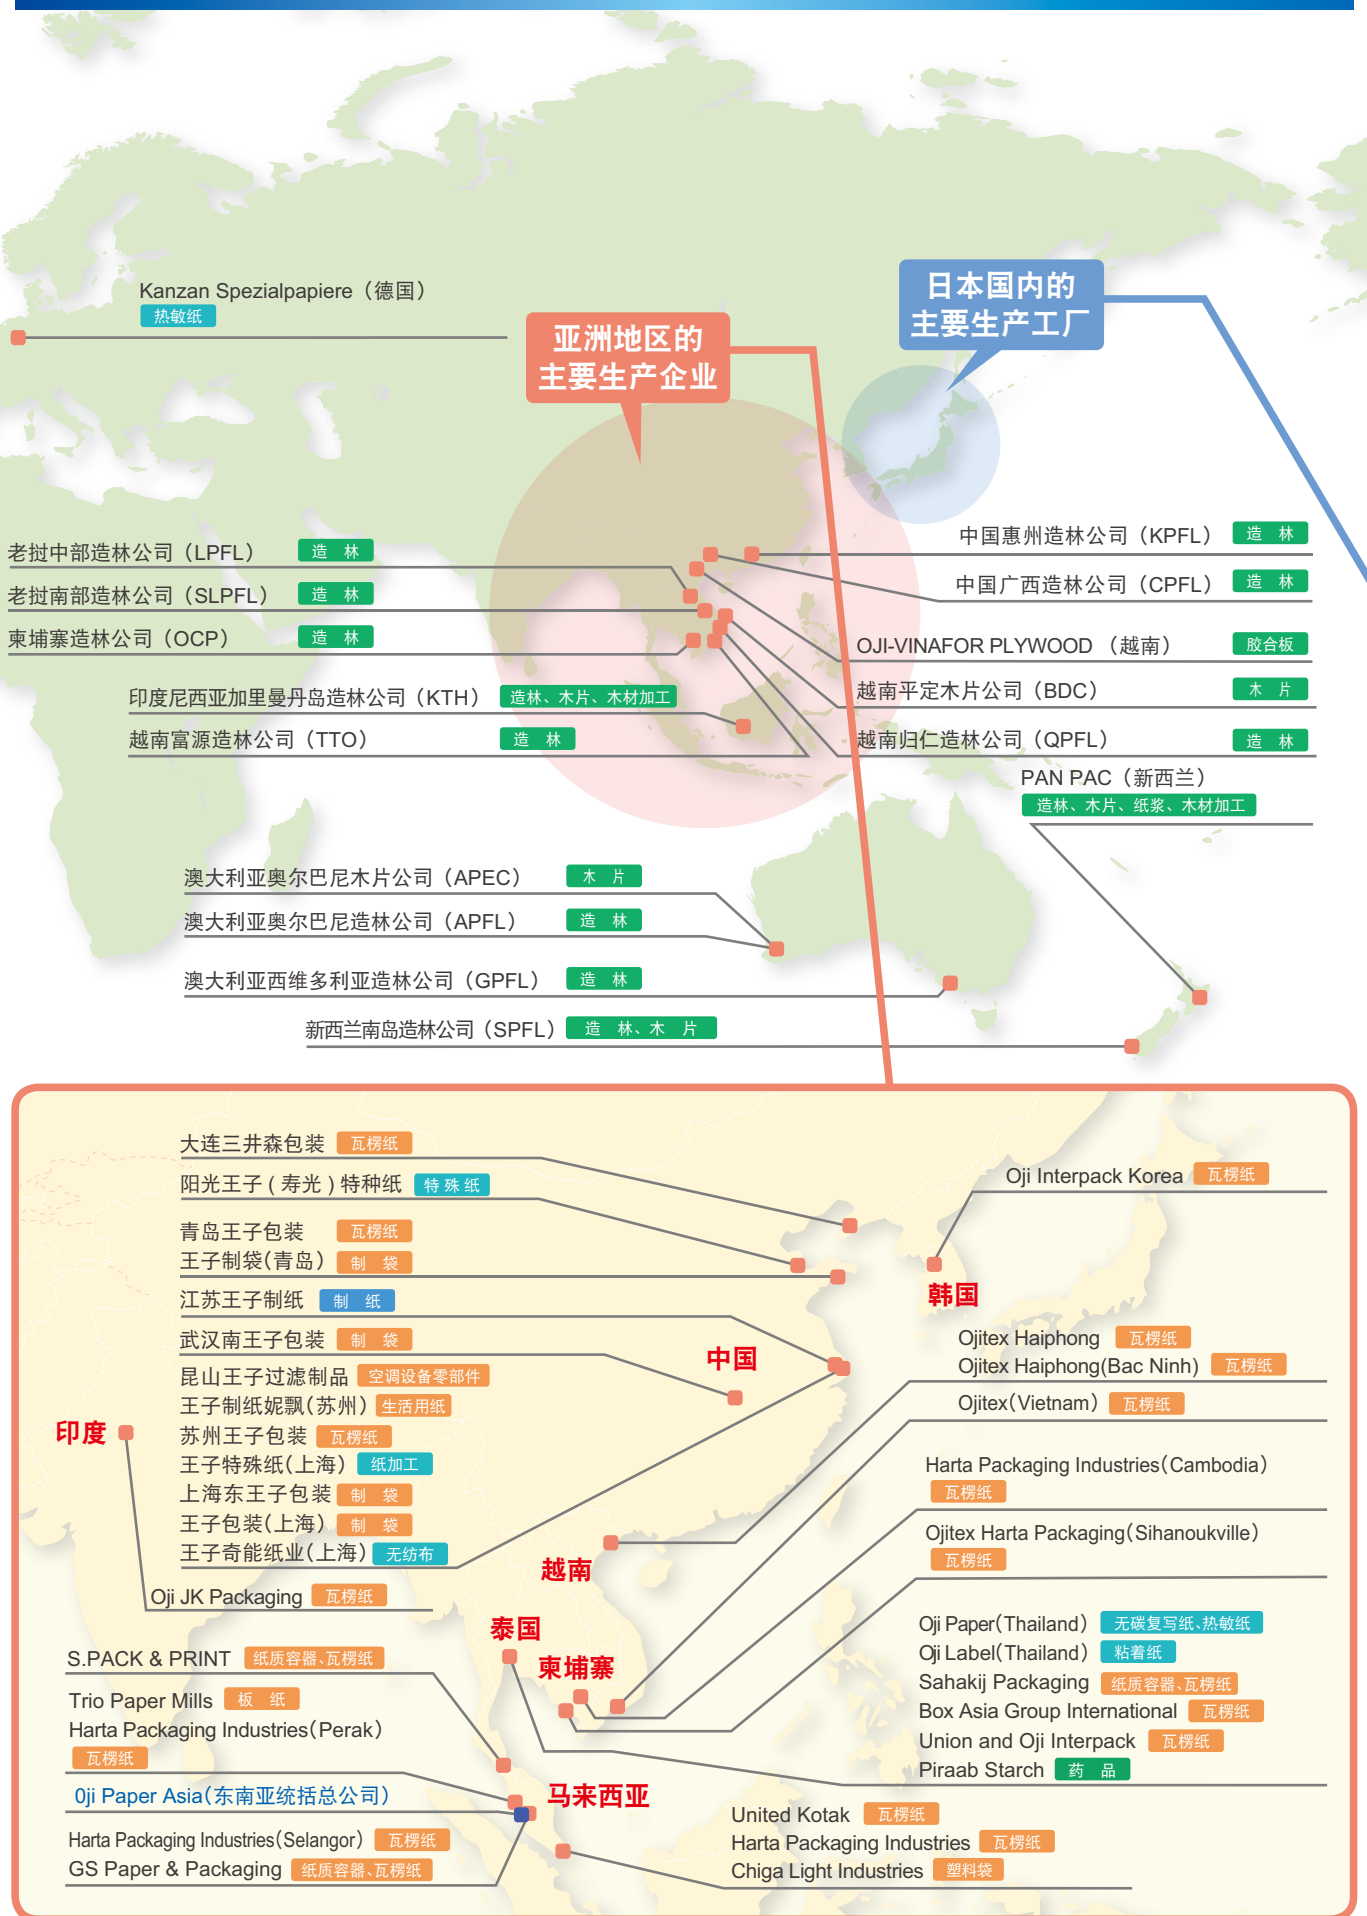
Kanzan Spezialpapiere（德国）
热敏纸

亚洲地区的主要生产企业

日本国内的主要生产工厂

老挝中部造林公司（LPFL） 造林
老挝南部造林公司（SLPFL） 造林
柬埔寨造林公司（OCP） 造林
印度尼西亚加里曼丹岛造林公司（KTH） 造林、木片、木材加工
越南富源造林公司（TTO） 造林

中国惠州造林公司（KPFL） 造林
中国广西造林公司（CPFL） 造林
OJI-VINAFOR PLYWOOD （越南） 胶合板
越南平定木片公司（BDC） 木片
越南归仁造林公司（QPFL） 造林
PAN PAC（新西兰）
造林、木片、纸浆、木材加工

澳大利亚奥尔巴尼木片公司（APEC） 木片
澳大利亚奥尔巴尼造林公司（APFL） 造林
澳大利亚西维多利亚造林公司（GPFL） 造林
新西兰南岛造林公司（SPFL） 造林、木片

大连三井森包装 瓦楞纸
阳光王子（寿光）特种纸 特殊纸
青岛王子包装 瓦楞纸
王子制袋(青岛) 制袋
江苏王子制纸 制纸
武汉南王子包装 制袋
昆山王子过滤制品 空调设备零部件
王子制纸妮飘(苏州) 生活用纸
苏州王子包装 瓦楞纸
王子特殊纸(上海) 纸加工
上海东王子包装 制袋
王子包装(上海) 制袋
王子奇能纸业(上海) 无纺布

印度
Oji JK Packaging 瓦楞纸

中国
韩国
Oji Interpack Korea 瓦楞纸
Ojitex Haiphong 瓦楞纸
Ojitex Haiphong(Bac Ninh) 瓦楞纸
Ojitex(Vietnam) 瓦楞纸
Harta Packaging Industries(Cambodia)
瓦楞纸
Ojitex Harta Packaging(Sihanoukville)
瓦楞纸

越南
泰国
柬埔寨

S.PACK & PRINT 纸质容器、瓦楞纸
Trio Paper Mills 板纸
Harta Packaging Industries(Perak)
瓦楞纸
Oji Paper Asia(东南亚统括总公司)
Harta Packaging Industries(Selangor) 瓦楞纸
GS Paper & Packaging 纸质容器、瓦楞纸

马来西亚

Oji Paper(Thailand) 无碳复写纸、热敏纸
Oji Label(Thailand) 粘着纸
Sahakij Packaging 纸质容器、瓦楞纸
Box Asia Group International 瓦楞纸
Union and Oji Interpack 瓦楞纸
Piraab Starch 药品

United Kotak 瓦楞纸
Harta Packaging Industries 瓦楞纸
Chiga Light Industries 塑料袋